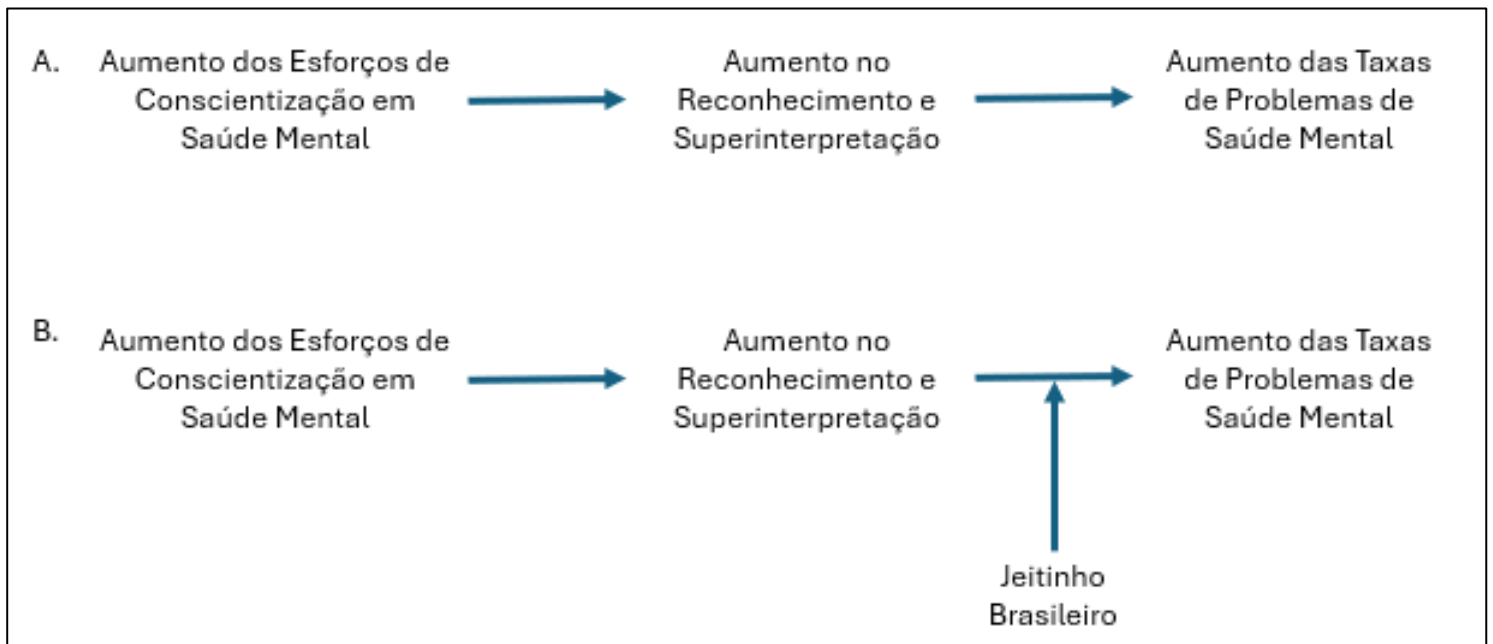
A. Aumento dos Esforços de Conscientização em Saúde Mental

Aumento no Reconhecimento e Superinterpretação

Aumento das Taxas de Problemas de Saúde Mental

B. Aumento dos Esforços de Conscientização em Saúde Mental

Aumento no Reconhecimento e Superinterpretação

Aumento das Taxas de Problemas de Saúde Mental

Jeitinho Brasileiro